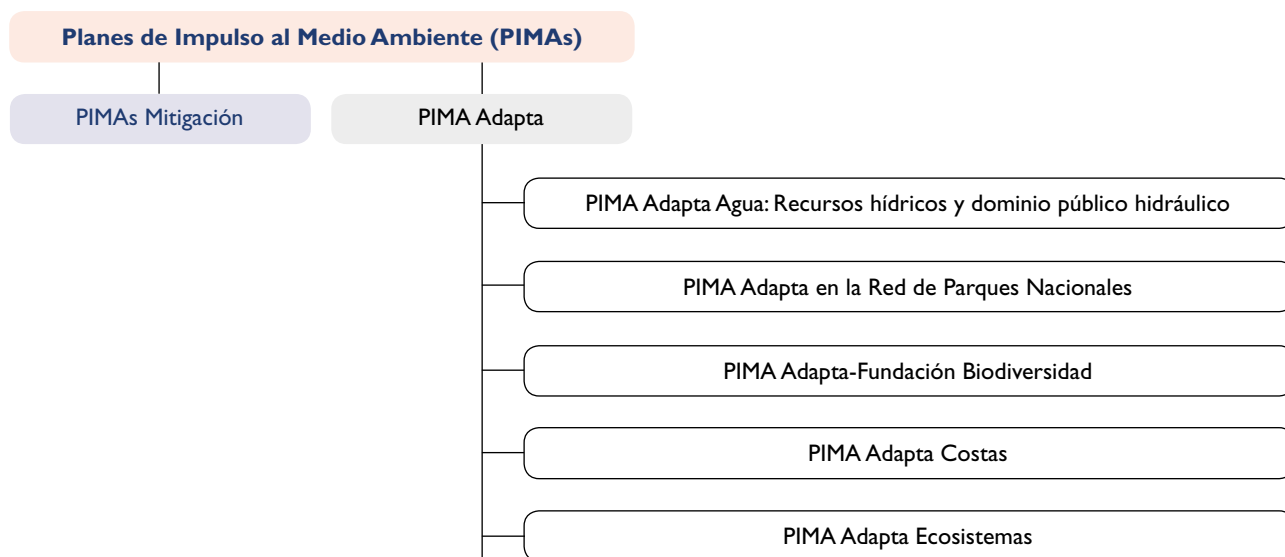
Planes de Impulso al Medio Ambiente (PIMAs)

PIMAs Mitigación

PIMA Adapta

PIMA Adapta Agua: Recursos hídricos y dominio público hidráulico

PIMA Adapta en la Red de Parques Nacionales

PIMA Adapta-Fundación Biodiversidad

PIMA Adapta Costas

PIMA Adapta Ecosistemas